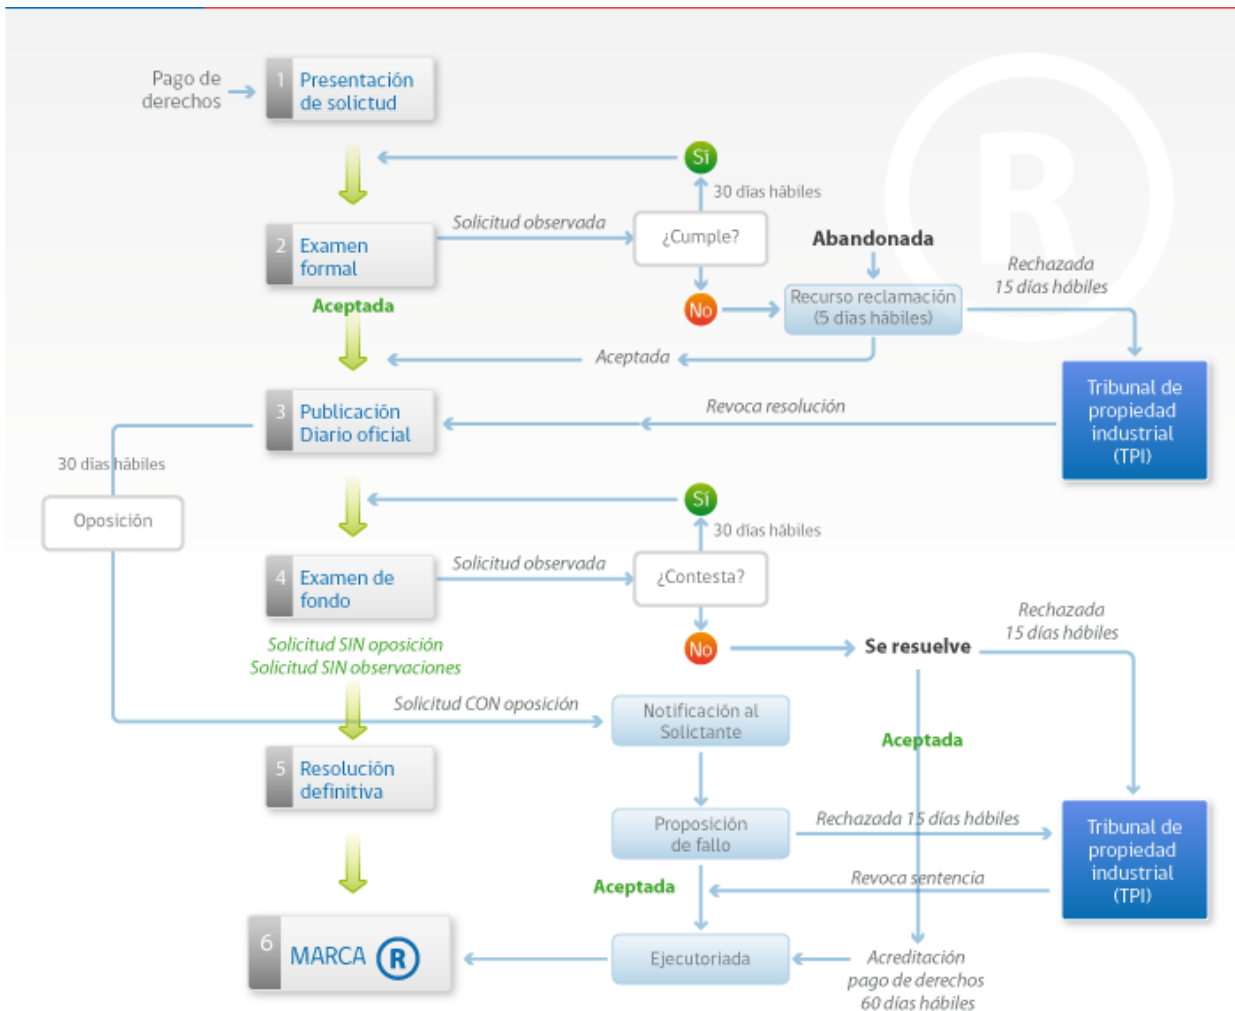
Pago de derechos

1 Presentación de solicitud

Sí

30 días hábiles

Solicitud observada

2 Examen formal

¿Cumple?

Abandonada

Rechazada 15 días hábiles

Aceptada

No

Recurso reclamación (5 días hábiles)

Aceptada

Tribunal de propiedad industrial (TPI)

Revoca resolución

3 Publicación Diario oficial

30 días hábiles

Sí

Oposición

30 días hábiles

Solicitud observada

4 Examen de fondo

¿Contesta?

Rechazada 15 días hábiles

No

Se resuelve

Solicitud SIN oposición
Solicitud SIN observaciones

Solicitud CON oposición

Notificación al Solicitante

Aceptada

5 Resolución definitiva

Proposición de fallo

Rechazada 15 días hábiles

Tribunal de propiedad industrial (TPI)

Aceptada

Revoca sentencia

6 MARCA ®

Ejecutoriada

Acreditación pago de derechos 60 días hábiles